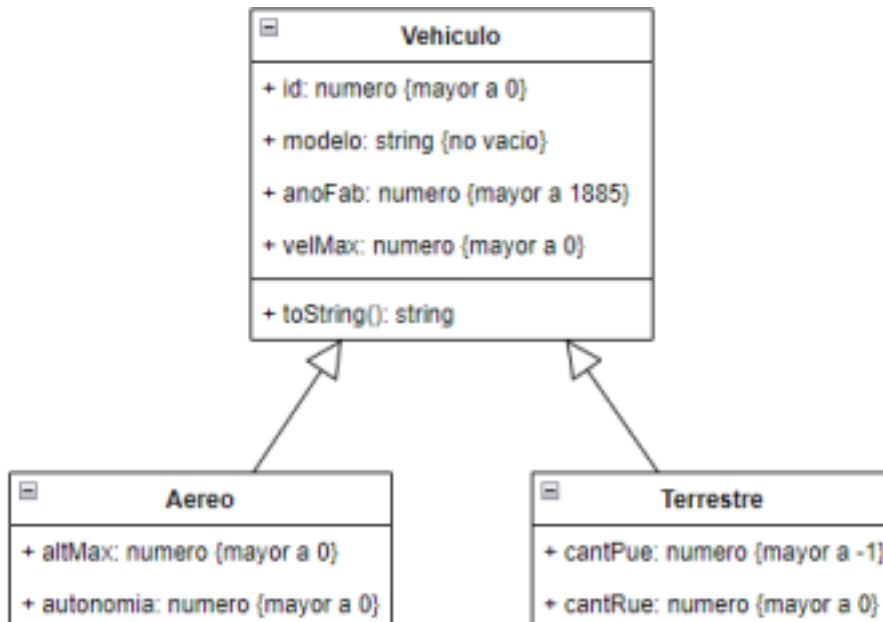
Vehiculo

+ id: numero {mayor a 0}

+ modelo: string {no vacio}

+ anoFab: numero {mayor a 1885}

+ velMax: numero {mayor a 0}

+ toString(): string

Aereo

+ altMax: numero {mayor a 0}

+ autonomia: numero {mayor a 0}

Terrestre

+ cantPue: numero {mayor a -1}

+ cantRue: numero {mayor a 0}